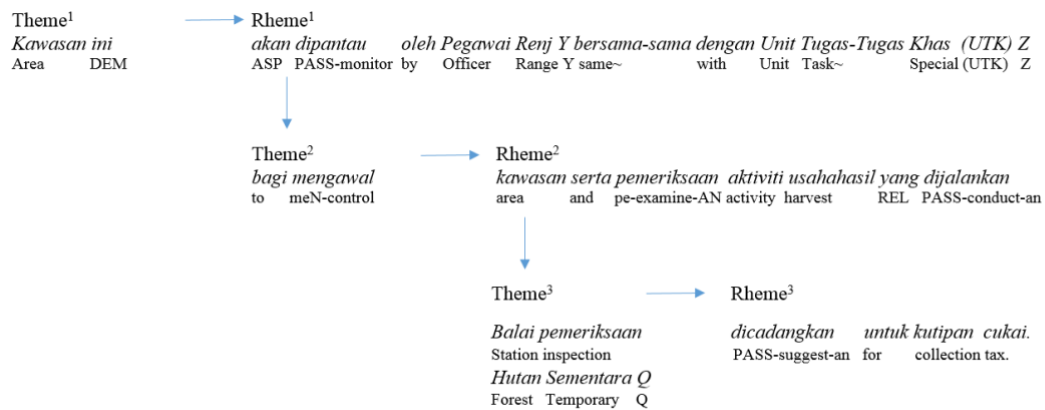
Theme$^1$
Kawasan ini
Area DEM

Rheme$^1$
akan dipantau oleh Pegawai Renj Y bersama-sama dengan Unit Tugas-Tugas Khas (UTK) Z
ASP PASS-monitor by Officer Range Y same~ with Unit Task~ Special (UTK) Z

Theme$^2$
bagi mengawal
to meN-control

Rheme$^2$
kawasan serta pemeriksaan aktiviti usahahasil yang dijalankan
area and pe-examine-AN activity harvest REL PASS-conduct-an

Theme$^3$
Balai pemeriksaan
Station inspection
Hutan Sementara Q
Forest Temporary Q

Rheme$^3$
dicadangkan untuk kutipan cukai.
PASS-suggest-an for collection tax.